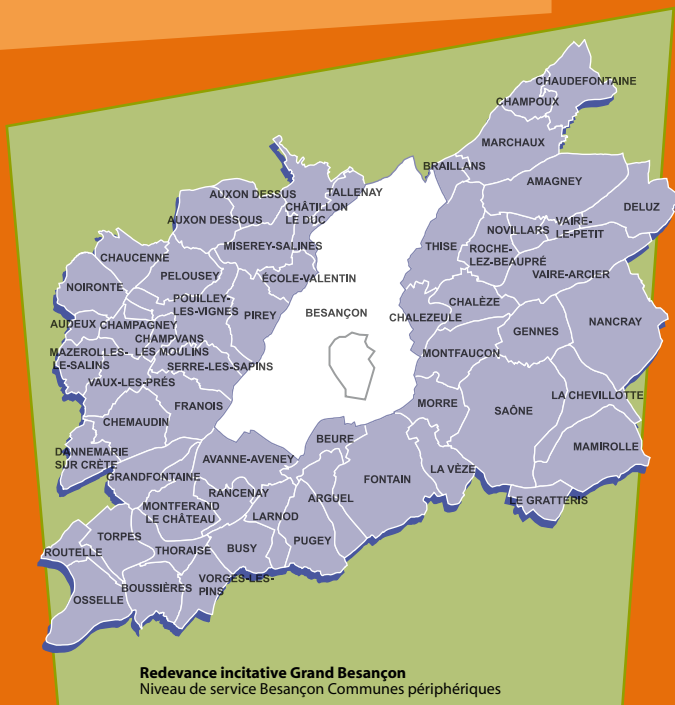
CHAUDEFONTAINE
CHAMPOUX
MARCHAUX
BRAILLANS
AMAGNEY
DELUZ
TALLENAY
AUXON DESSUS
CHÂTILLON LE DUC
AUXON DESSOUS
NOVILLARS
VAIRE-LE-PETIT
MISEREY-SALINES
THISE
ROCHE-LEZ-BEAUPRÉ
VAIRE-ARCIER
CHAUCENNE
ÉCOLE-VALENTIN
PELOUSEY
NOIRONTE
CHALÈZE
POUILLEY-LES-VIGNES
BESANÇON
CHALEZEULE
NANCRAY
PIREY
GENNES
AUDEUX
CHAMPAGNEY
CHAMPVANS LES MOULINS
MAZEROLLES-LE-SALINS
MONTFAUCON
SERRE-LES-SAPINS
VAUX-LES-PRÉS
MORRE
LA CHEVILLOTTE
FRANOIS
SAÔNE
CHEMAUDIN
DANNEMARIE SUR CRÊTE
BEURE
MAMIROLLE
AVANNE-AVENEY
LA VÈZE
GRANDFONTAINE
FONTAIN
RANCENAY
ARGUEL
LE GRATTERIS
MONTFERAND LE CHÂTEAU
LARNOD
TORPES
ROUTELLE
THORAISE
BUSY
PUGEY
VORGES-LES-PINS
BOUSSIÈRES
OSSELLE

Redevance incitative Grand Besançon
Niveau de service Besançon Communes périphériques